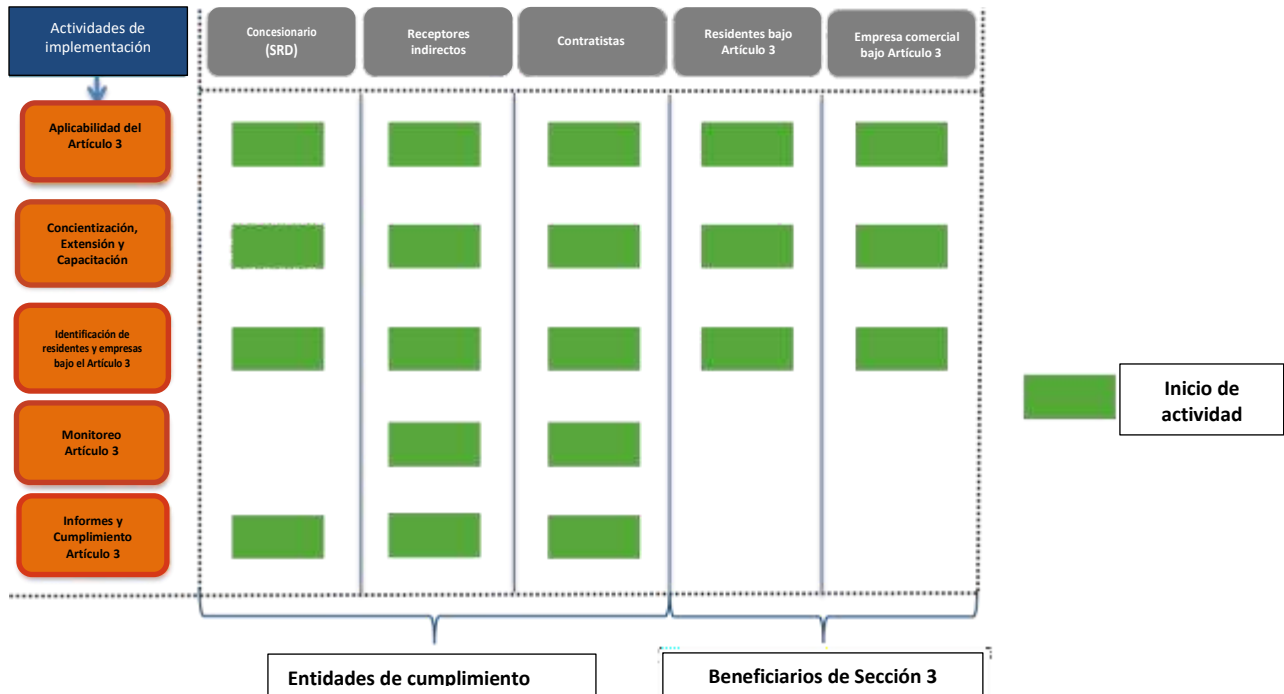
Actividades de implementación

Concesionario (SRD)

Receptores indirectos

Contratistas

Residentes bajo Artículo 3

Empresa comercial bajo Artículo 3

Aplicabilidad del Artículo 3

Concientización, Extensión y Capacitación

Identificación de residentes y empresas bajo el Artículo 3

Monitoreo Artículo 3

Informes y Cumplimiento Artículo 3

Inicio de actividad

Entidades de cumplimiento

Beneficiarios de Sección 3